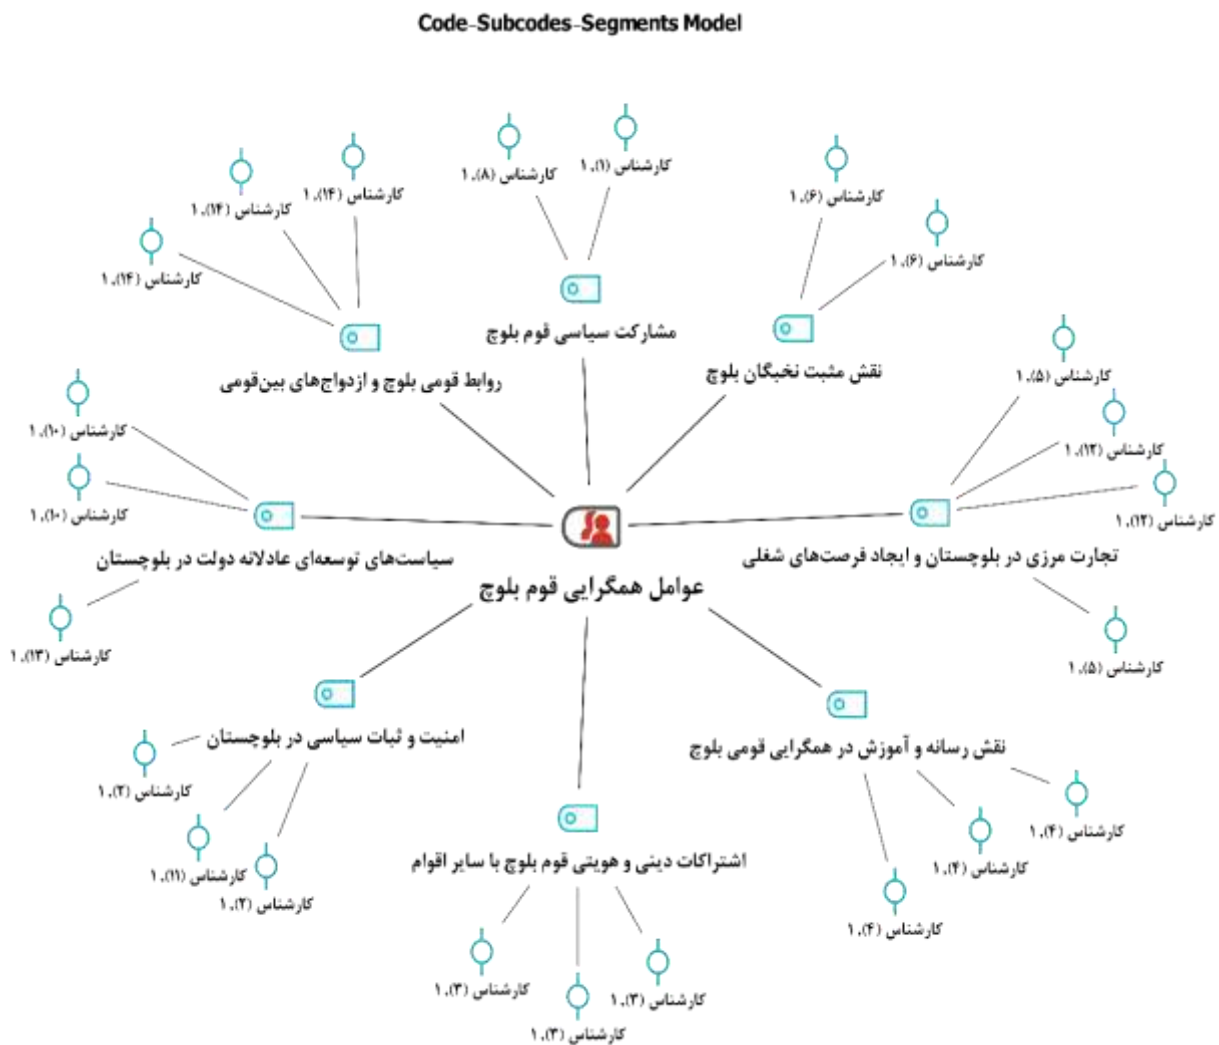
Code-Subcodes-Segments Model

عوامل همگرایی قوم بلوچ

مشارکت سیاسی قوم بلوچ
کارشناس (۱)، ۱
کارشناس (۸)، ۱

نقش مثبت نخبگان بلوچ
کارشناس (۶)، ۱
کارشناس (۶)، ۱

روابط قومی بلوچ و ازدواج‌های بین‌قومی
کارشناس (۱۴)، ۱
کارشناس (۱۴)، ۱
کارشناس (۱۴)، ۱

تجارت مرزی در بلوچستان و ایجاد فرصت‌های شغلی
کارشناس (۵)، ۱
کارشناس (۱۲)، ۱
کارشناس (۱۲)، ۱
کارشناس (۵)، ۱

سیاست‌های توسعه‌ای عادلانه دولت در بلوچستان
کارشناس (۱۰)، ۱
کارشناس (۱۰)، ۱
کارشناس (۱۳)، ۱

امنیت و ثبات سیاسی در بلوچستان
کارشناس (۲)، ۱
کارشناس (۱۱)، ۱
کارشناس (۲)، ۱

نقش رسانه و آموزش در همگرایی قومی بلوچ
کارشناس (۴)، ۱
کارشناس (۴)، ۱
کارشناس (۴)، ۱

اشتراکات دینی و هویتی قوم بلوچ با سایر اقوام
کارشناس (۳)، ۱
کارشناس (۳)، ۱
کارشناس (۳)، ۱